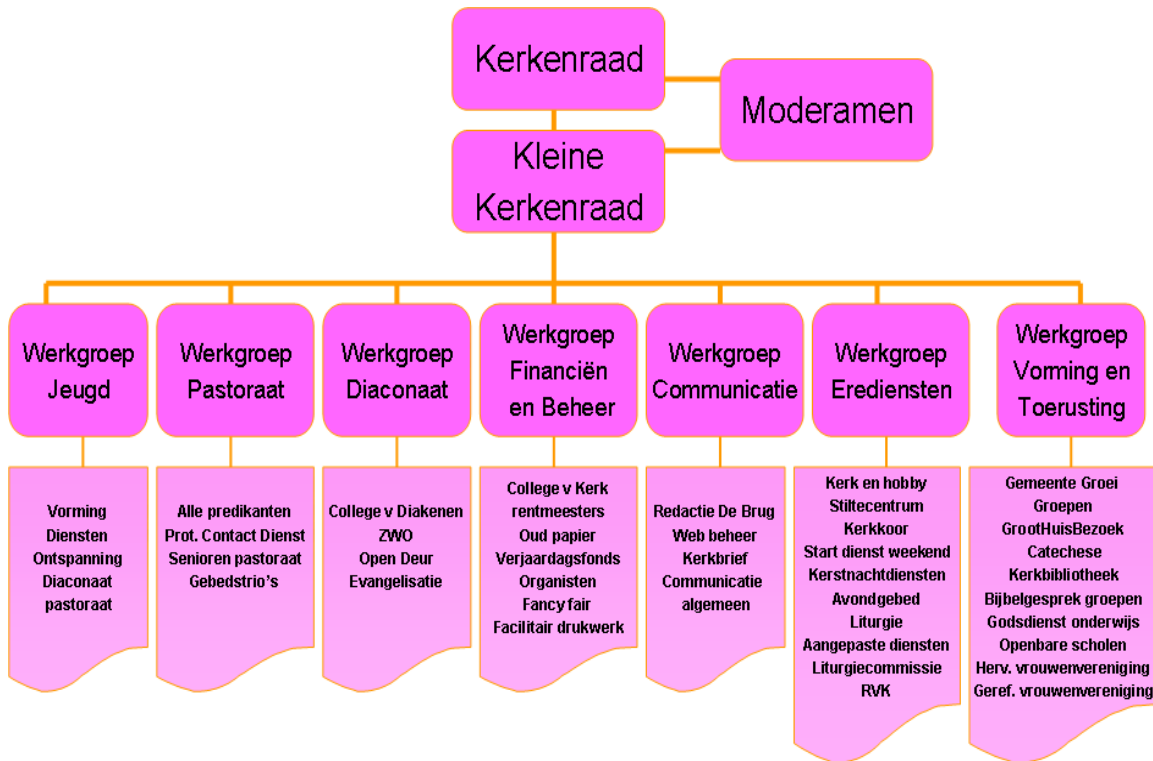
Kerkenraad

Moderamen

Kleine Kerkenraad

Werkgroep Jeugd

Vorming
Diensten
Ontspanning
Diaconaat pastoraat

Werkgroep Pastoraat

Alle predikanten
Prot. Contact Dienst
Senioren pastoraat
Gebedstrio's

Werkgroep Diaconaat

College v Diakenen
ZWO
Open Deur
Evangelisatie

Werkgroep Financiën en Beheer

College v Kerk rentmeesters
Oud papier
Verjaardagsfonds
Organisten
Fancy fair
Facilitair drukwerk

Werkgroep Communicatie

Redactie De Brug
Web beheer
Kerkbrief
Communicatie algemeen

Werkgroep Erediensten

Kerk en hobby
Stiltecentrum
Kerkkoor
Start dienst weekend
Kerstnachtdiensten
Avondgebed
Liturgie
Aangepaste diensten
Liturgiecommissie
RVK

Werkgroep Vorming en Toerusting

Gemeente Groei Groepen
GrootHuisBezoek
Catechese
Kerkbibliotheek
Bijbelgesprek groepen
Godsdienst onderwijs
Openbare scholen
Herv. vrouwenvereniging
Geref. vrouwenvereniging